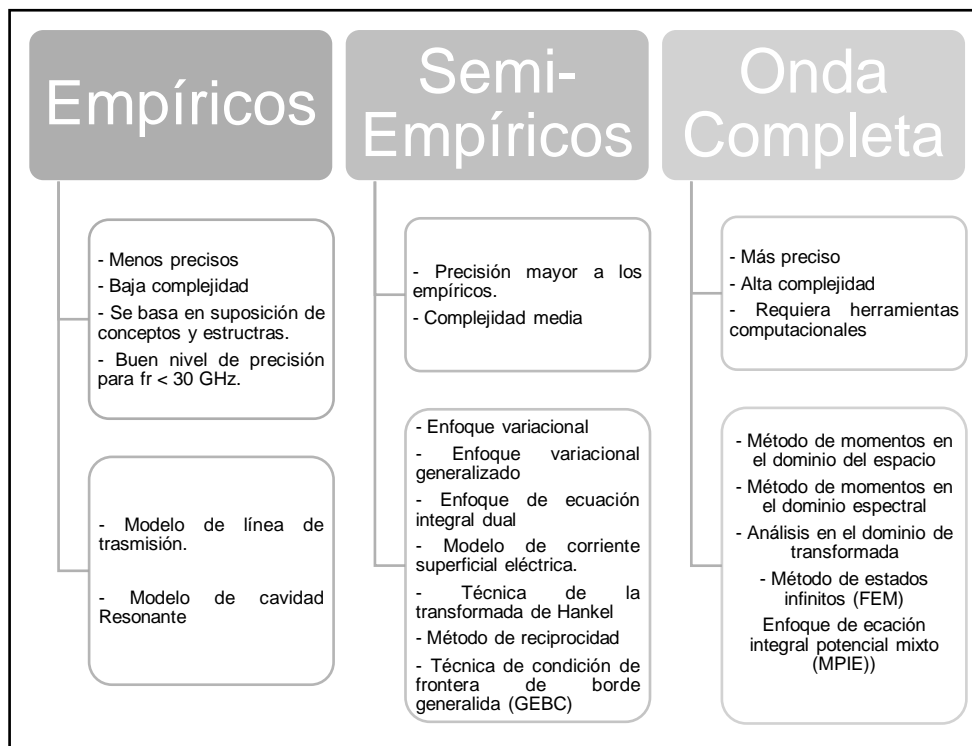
Empíricos

- Menos precisos
- Baja complejidad
- Se basa en suposición de conceptos y estructras.
- Buen nivel de precisión para fr < 30 GHz.

- Modelo de línea de trasmisión.
- Modelo de cavidad Resonante

Semi-Empíricos

- Precisión mayor a los empíricos.
- Complejidad media

- Enfoque variacional
- Enfoque variacional generalizado
- Enfoque de ecuación integral dual
- Modelo de corriente superficial eléctrica.
- Técnica de la transformada de Hankel
- Método de reciprocidad
- Técnica de condición de frontera de borde generalida (GEBC)

Onda Completa

- Más preciso
- Alta complejidad
- Requiera herramientas computacionales

- Método de momentos en el dominio del espacio
- Método de momentos en el dominio espectral
- Análisis en el dominio de transformada
- Método de estados infinitos (FEM)
Enfoque de ecación integral potencial mixto (MPIE))